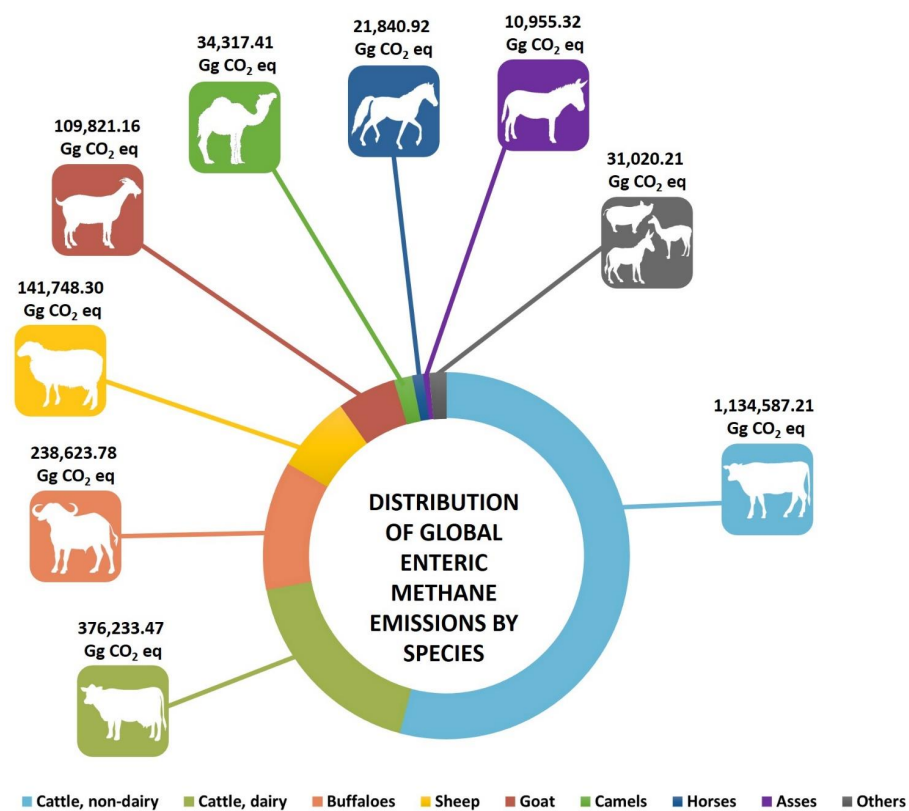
34,317.41 Gg $CO_2$ eq

21,840.92 Gg $CO_2$ eq

10,955.32 Gg $CO_2$ eq

109,821.16 Gg $CO_2$ eq

31,020.21 Gg $CO_2$ eq

141,748.30 Gg $CO_2$ eq

1,134,587.21 Gg $CO_2$ eq

238,623.78 Gg $CO_2$ eq

DISTRIBUTION OF GLOBAL ENTERIC METHANE EMISSIONS BY SPECIES

376,233.47 Gg $CO_2$ eq

Cattle, non-dairy Cattle, dairy Buffaloes Sheep Goat Camels Horses Asses Others